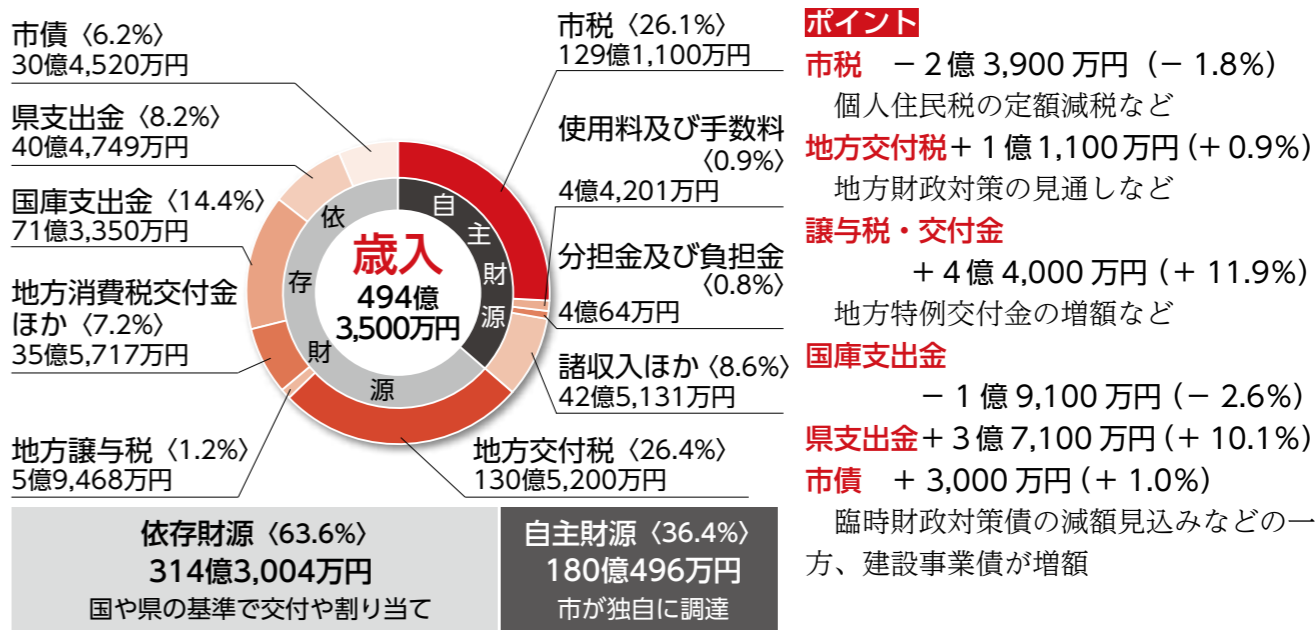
市債〈6.2%〉
30億4,520万円

県支出金〈8.2%〉
40億4,749万円

国庫支出金〈14.4%〉
71億3,350万円

地方消費税交付金ほか〈7.2%〉
35億5,717万円

地方譲与税〈1.2%〉
5億9,468万円

市税〈26.1%〉
129億1,100万円

使用料及び手数料〈0.9%〉
4億4,201万円

分担金及び負担金〈0.8%〉
4億64万円

諸収入ほか〈8.6%〉
42億5,131万円

地方交付税〈26.4%〉
130億5,200万円

依存財源

自主財源

歳入
494億
3,500万円

依存財源〈63.6%〉
314億3,004万円
国や県の基準で交付や割り当て

自主財源〈36.4%〉
180億496万円
市が独自に調達

ポイント
市税　－2億3,900万円（－1.8%）
個人住民税の定額減税など
地方交付税＋1億1,100万円（＋0.9%）
地方財政対策の見通しなど
譲与税・交付金
＋4億4,000万円（＋11.9%）
地方特例交付金の増額など
国庫支出金
－1億9,100万円（－2.6%）
県支出金＋3億7,100万円（＋10.1%）
市債　＋3,000万円（＋1.0%）
臨時財政対策債の減額見込みなどの一方、建設事業債が増額